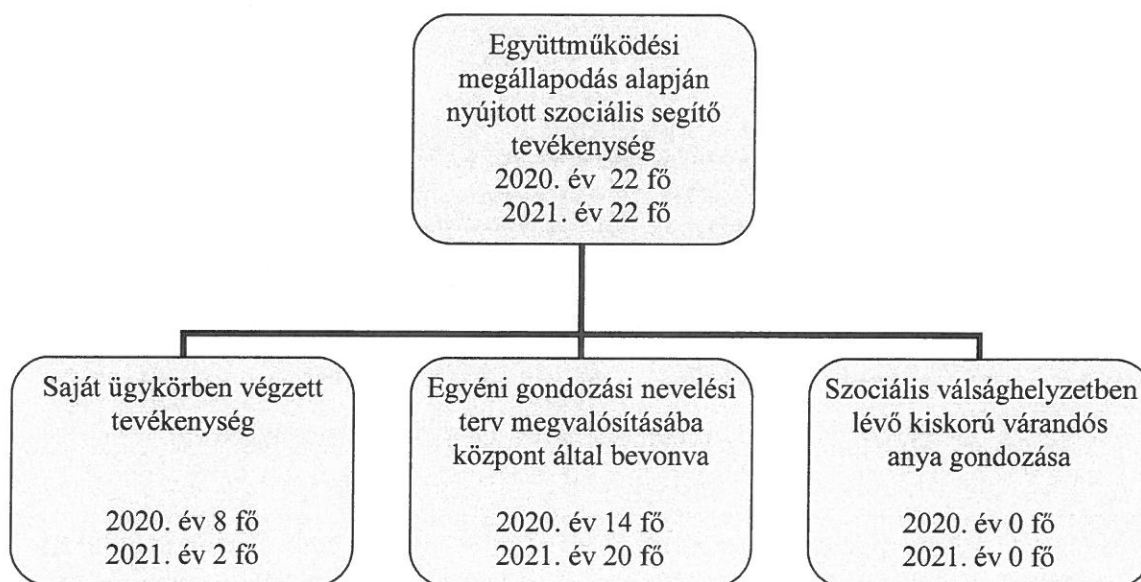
Együttműködési megállapodás alapján nyújtott szociális segítő tevékenység
2020. év 22 fő
2021. év 22 fő

Saját ügykörben végzett tevékenység

2020. év 8 fő
2021. év 2 fő

Egyéni gondozási nevelési terv megvalósításába központ által bevonva

2020. év 14 fő
2021. év 20 fő

Szociális válsághelyzetben lévő kiskorú várandós anya gondozása

2020. év 0 fő
2021. év 0 fő